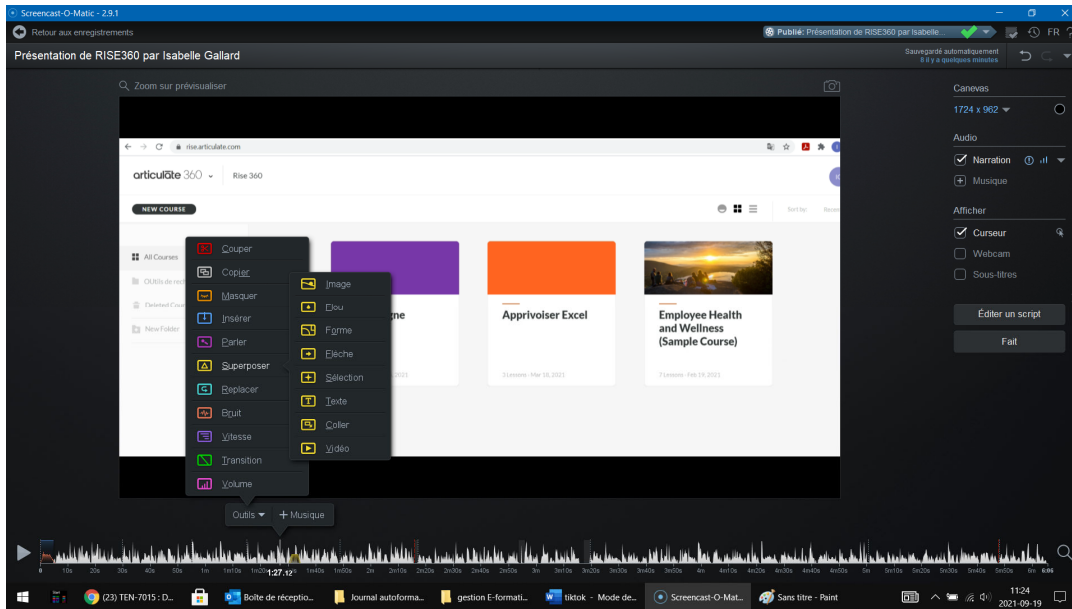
Screencast-O-Matic - 2.9.1

Retour aux enregistrements

Publié: Présentation de RISE360 par Isabelle

FR

Présentation de RISE360 par Isabelle Gallard

Sauvegardé automatiquement
Il y a quelques minutes

Zoom sur prévisualiser

rise.articulate.com

articulate 360

Rise 360

NEW COURSE

Sort by:

All Courses

Outils de rech

Deleted Cour

New Folder

Couper
Copier
Masquer
Insérer
Parler
Superposer
Replacer
Bruit
Vitesse
Transition
Volume

Image
Flou
Forme
Flèche
Sélection
Texte
Coller
Vidéo

me

2021

Apprivoiser Excel

3 Lessons · Mar 18, 2021

Employee Health and Wellness (Sample Course)

7 Lessons · Feb 19, 2021

Outils

+ Musique

Canevas

1724 x 962

Audio

Narration

Musique

Afficher

Curseur

Webcam

Sous-titres

Éditer un script

Fait

0 10s 20s 30s 40s 50s 1m 1m10s 1m20s 1:27.12 1m40s 1m50s 2m 2m10s 2m20s 2m30s 2m40s 2m50s 3m 3m10s 3m20s 3m30s 3m40s 3m50s 4m 4m10s 4m20s 4m30s 4m40s 4m50s 5m 5m10s 5m20s 5m30s 5m40s 5m50s 6m 6:06

(23) TEN-7015 : D...

Boîte de réceptio...

Journal autoforma...

gestion E-formati...

tiktok - Mode de...

Screencast-O-Mat...

Sans titre - Paint

11:24
2021-09-19